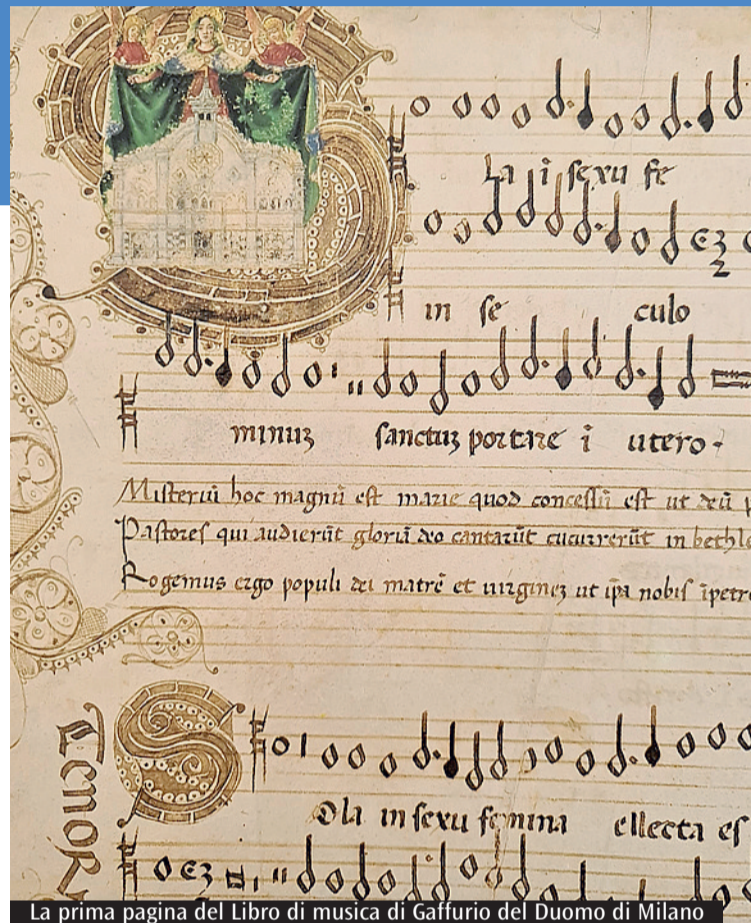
Sola i sexu fe

in se culo

minuz sanctuz portare i utero·

Misteriū hoc magnū est marie quod concessū est ut deū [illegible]

Pastores qui audierūt gloriā deo cantarūt cucurrerūt in bethle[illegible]

Rogemus ergo populi dei matrē et uirginez ut ipa nobis ipetr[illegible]

Tenor

Sola in sexu femina ellecta es

La prima pagina del Libro di musica di Gaffurio del Duomo di Milano